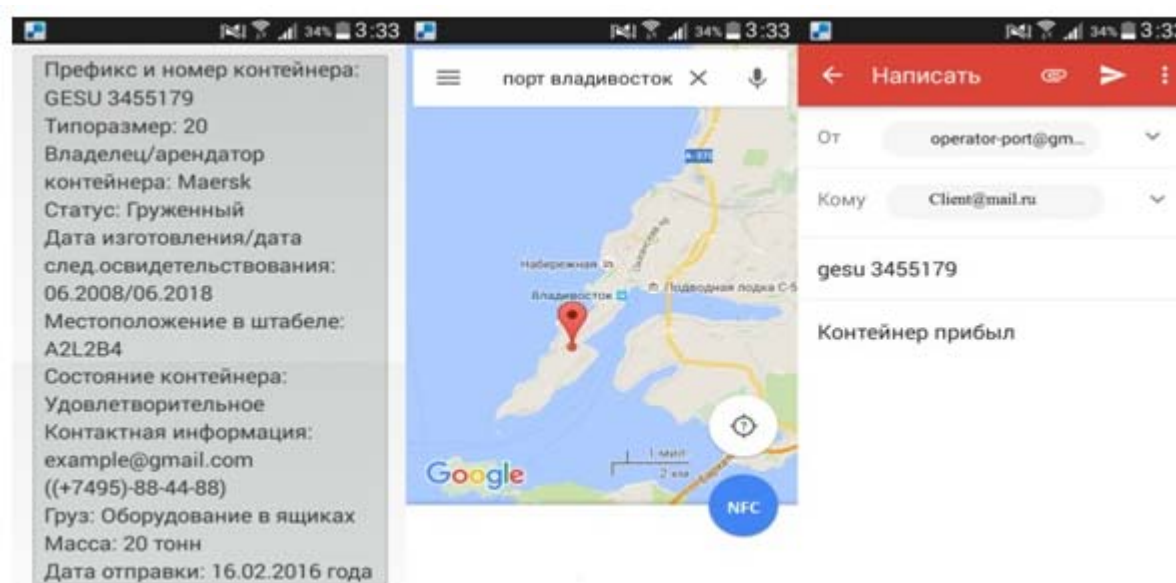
34% 3:33

Префикс и номер контейнера: GESU 3455179
Типоразмер: 20
Владелец/арендатор контейнера: Maersk
Статус: Груженный
Дата изготовления/дата след.освидетельствования: 06.2008/06.2018
Местоположение в штабеле: A2L2B4
Состояние контейнера: Удовлетворительное
Контактная информация: example@gmail.com ((+7495)-88-44-88)
Груз: Оборудование в ящиках
Масса: 20 тонн
Дата отправки: 16.02.2016 года

34% 3:33

порт владивосток

Набережная
Подводная лодка С-5
Владивосток
1 миля
2 км
Google
NFC

34% 3:3

Написать

От operator-port@gm...

Кому Client@mail.ru

gesu 3455179

Контейнер прибыл